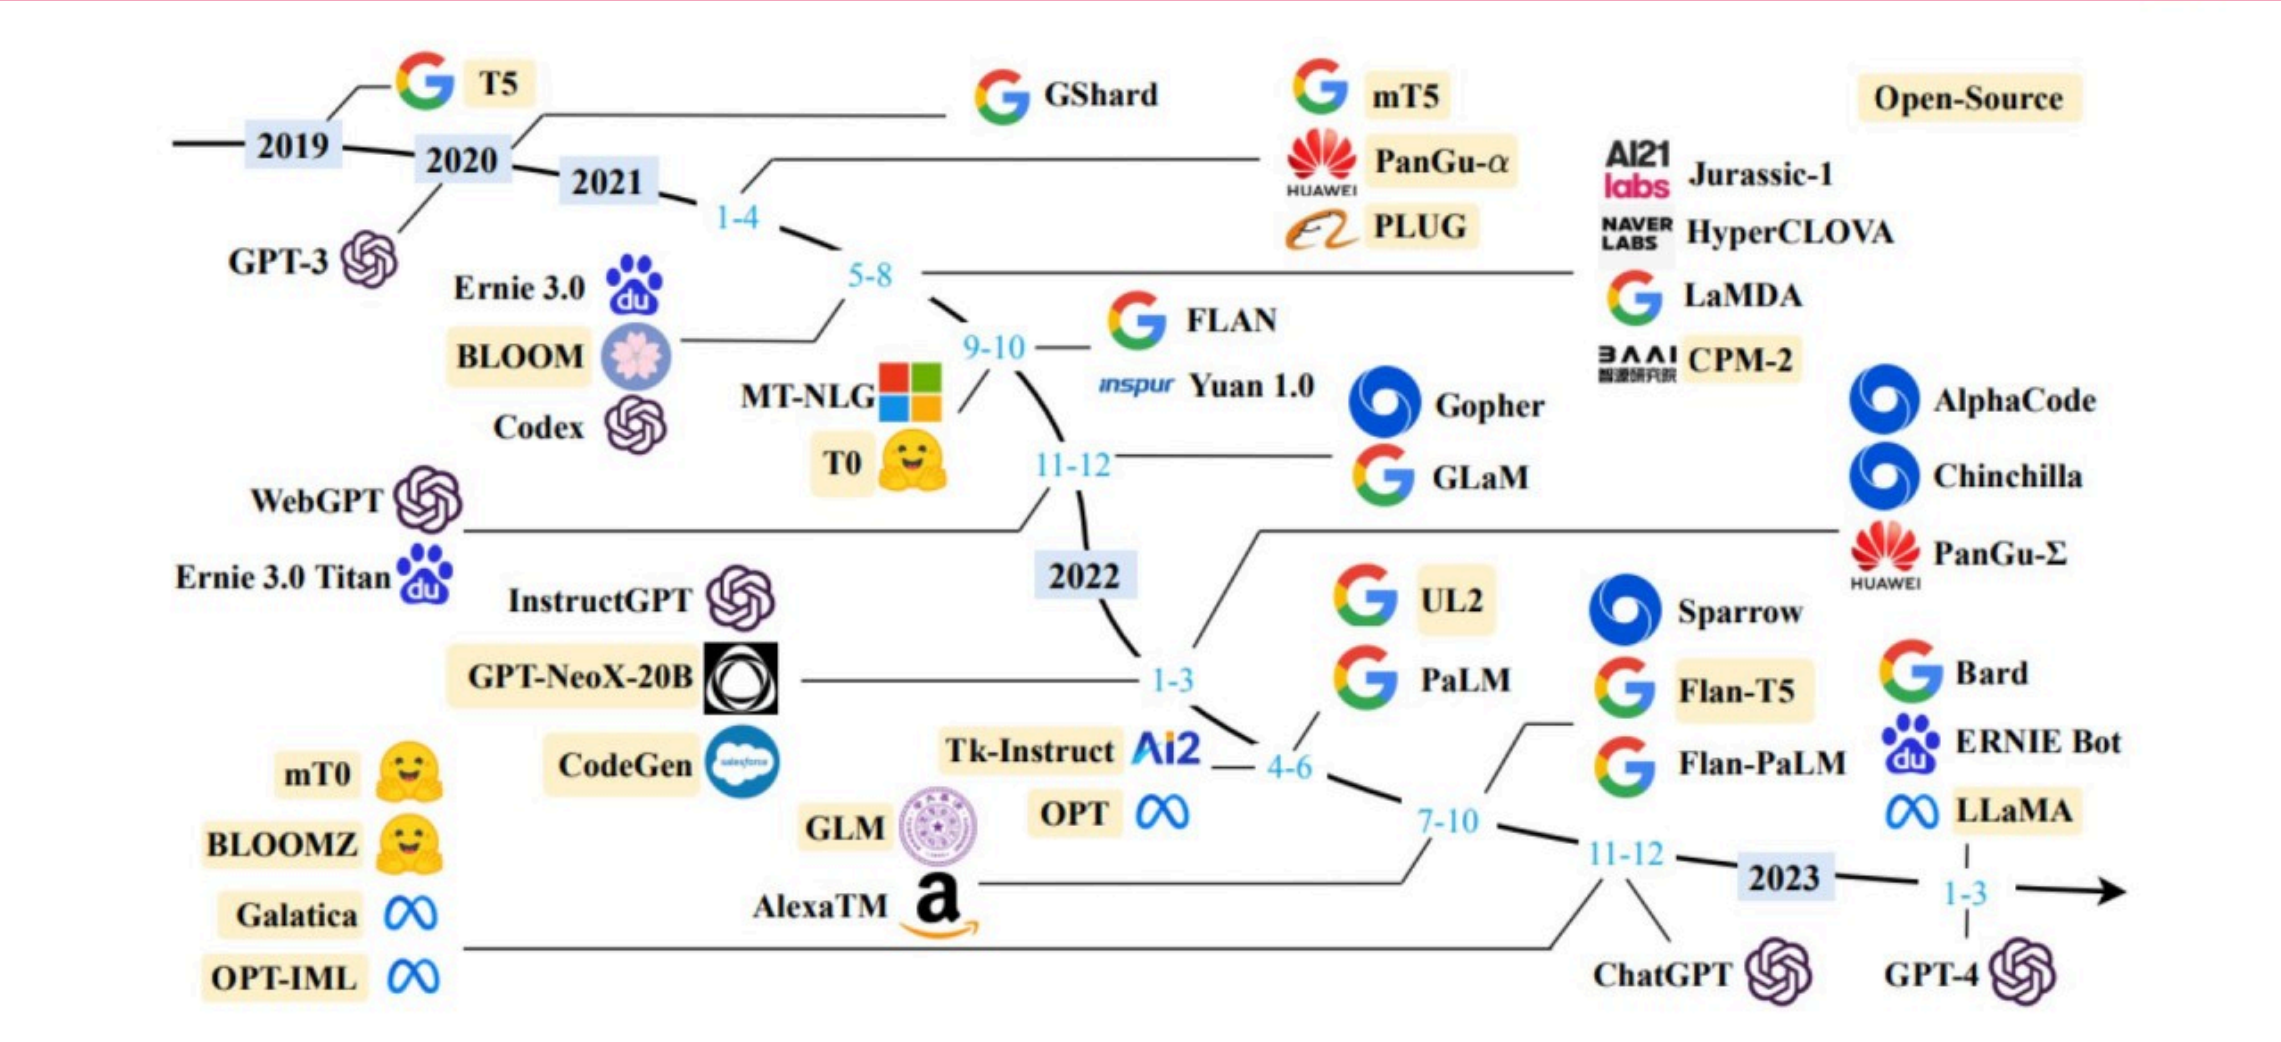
T5
GShard
mT5
Open-Source
2019
2020
2021
1-4
PanGu-$\alpha$
HUAWEI
AI21 labs
Jurassic-1
PLUG
NAVER LABS
HyperCLOVA
GPT-3
Ernie 3.0
5-8
LaMDA
FLAN
BLOOM
9-10
BAAI
CPM-2
inspur
Yuan 1.0
MT-NLG
Gopher
AlphaCode
Codex
T0
11-12
GLaM
Chinchilla
WebGPT
PanGu-$\Sigma$
HUAWEI
Ernie 3.0 Titan
2022
InstructGPT
UL2
Sparrow
GPT-NeoX-20B
1-3
PaLM
Bard
Flan-T5
CodeGen
Tk-Instruct
Ai2
4-6
ERNIE Bot
mT0
Flan-PaLM
OPT
LLaMA
BLOOMZ
GLM
7-10
11-12
2023
1-3
Galatica
AlexaTM
OPT-IML
ChatGPT
GPT-4